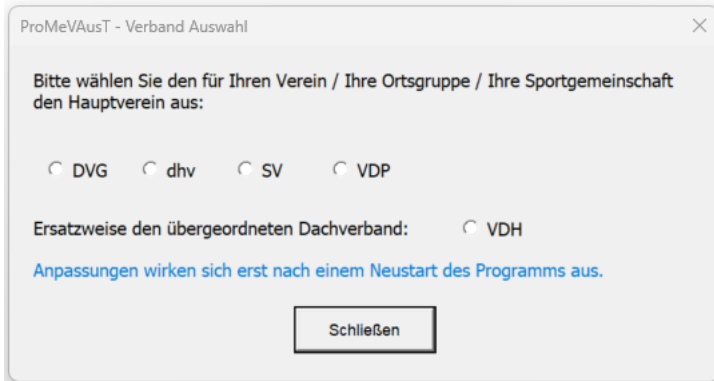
ProMeVAusT - Verband Auswahl

Bitte wählen Sie den für Ihren Verein / Ihre Ortsgruppe / Ihre Sportgemeinschaft den Hauptverein aus:

DVG dhv SV VDP

Ersatzweise den übergeordneten Dachverband: VDH

Anpassungen wirken sich erst nach einem Neustart des Programms aus.

Schließen